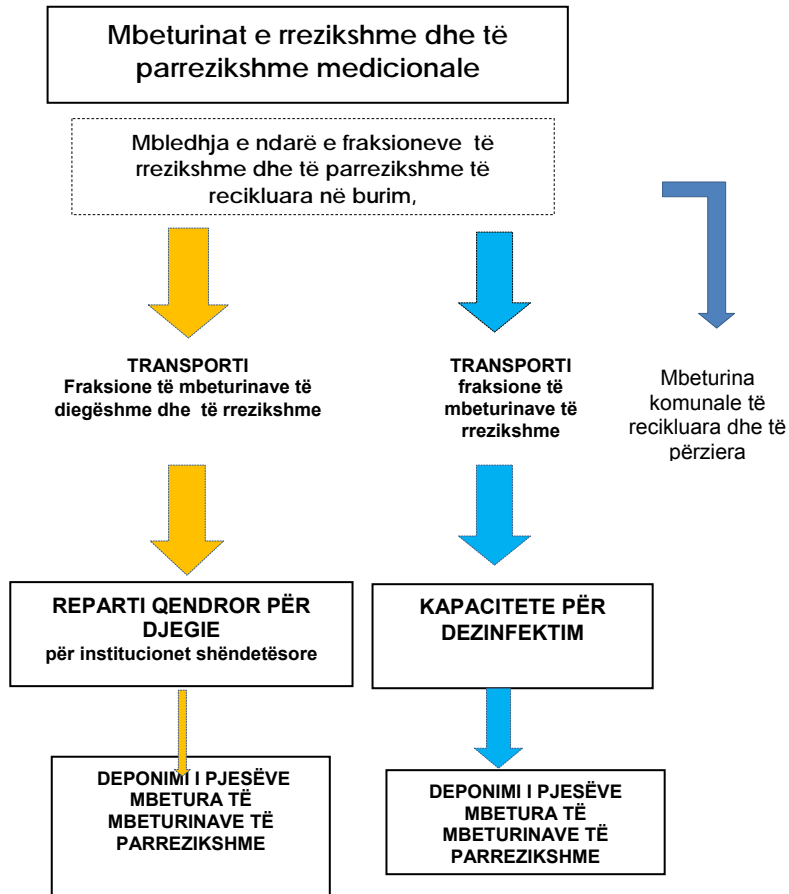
Mbeturinat e rrezikshme dhe të parrezikshme medicionale

Mbledhja e ndarë e fraksioneve të rrezikshme dhe të parrezikshme të recikluara në burim,

TRANSPORTI
Fraksione të mbeturinave të diegëshme dhe të rrezikshme

TRANSPORTI
fraksione të mbeturinave të rrezikshme

Mbeturina komunale të recikluara dhe të përziera

REPARTI QENDROR PËR DJEGIE
për institucionet shëndetësore

KAPACITETE PËR DEZINFEKTIM

DEPONIMI I PJESËVE MBETURA TË MBETURINAVE TË PARREZIKSHME

DEPONIMI I PJESËVE MBETURA TË MBETURINAVE TË PARREZIKSHME